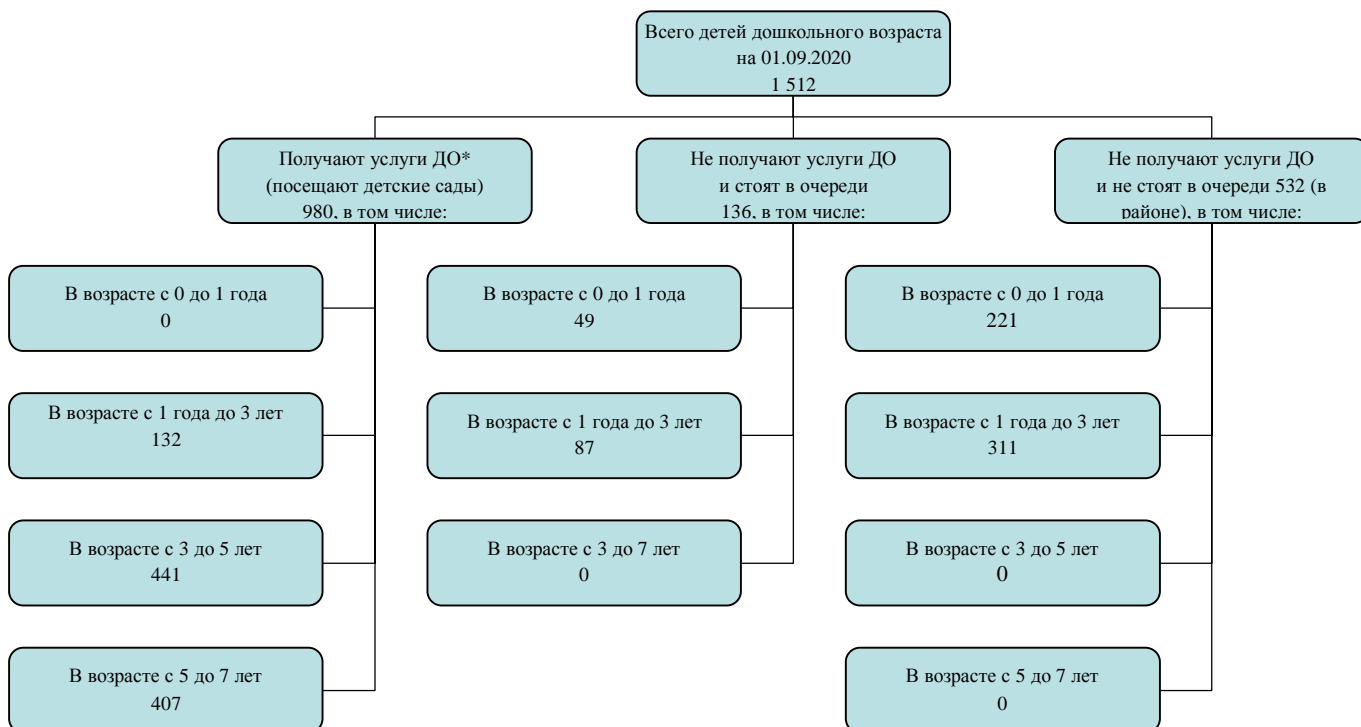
Всего детей дошкольного возраста на 01.09.2020
1 512

Получают услуги ДО* (посещают детские сады)
980, в том числе:

В возрасте с 0 до 1 года
0

В возрасте с 1 года до 3 лет
132

В возрасте с 3 до 5 лет
441

В возрасте с 5 до 7 лет
407

Не получают услуги ДО и стоят в очереди
136, в том числе:

В возрасте с 0 до 1 года
49

В возрасте с 1 года до 3 лет
87

В возрасте с 3 до 7 лет
0

Не получают услуги ДО и не стоят в очереди 532 (в районе), в том числе:

В возрасте с 0 до 1 года
221

В возрасте с 1 года до 3 лет
311

В возрасте с 3 до 5 лет
0

В возрасте с 5 до 7 лет
0